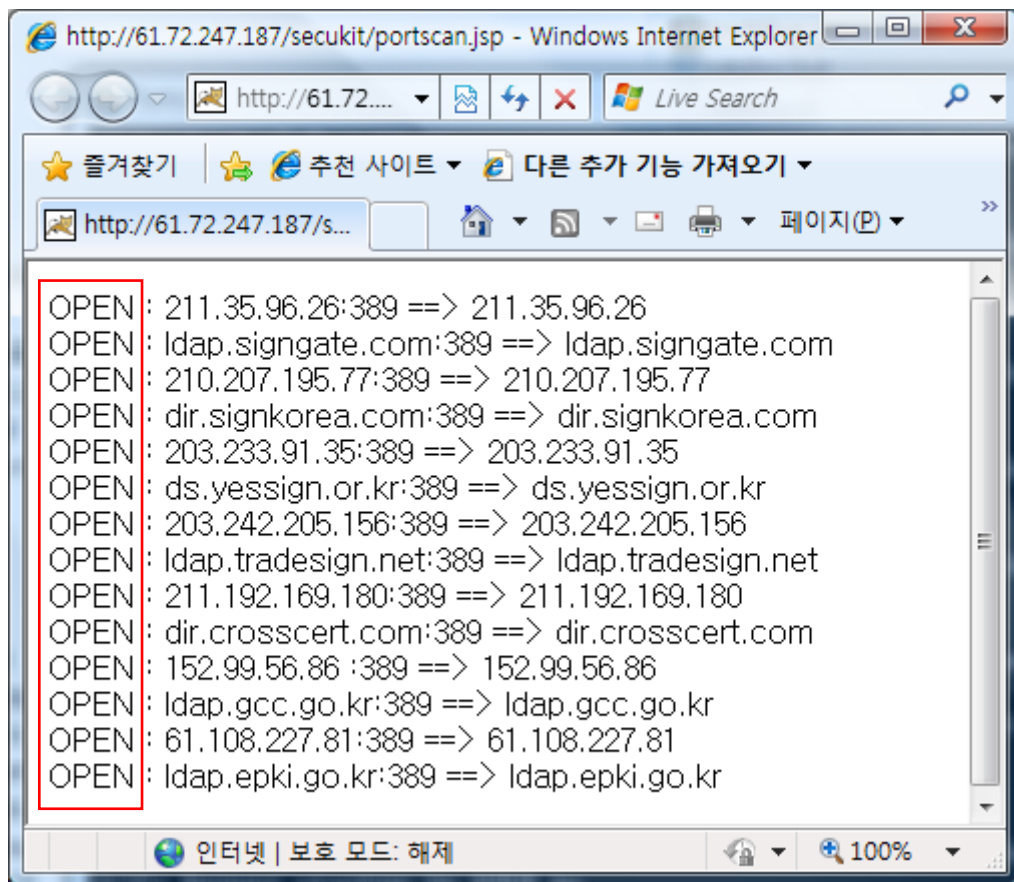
http://61.72.247.187/secukit/portscan.jsp - Windows Internet Explorer

http://61.72....

Live Search

즐겨찾기 추천 사이트 다른 추가 기능 가져오기

http://61.72.247.187/s...

페이지(P)

OPEN : 211.35.96.26:389 ==> 211.35.96.26
OPEN : ldap.signgate.com:389 ==> ldap.signgate.com
OPEN : 210.207.195.77:389 ==> 210.207.195.77
OPEN : dir.signkorea.com:389 ==> dir.signkorea.com
OPEN : 203.233.91.35:389 ==> 203.233.91.35
OPEN : ds.yessign.or.kr:389 ==> ds.yessign.or.kr
OPEN : 203.242.205.156:389 ==> 203.242.205.156
OPEN : ldap.tradesign.net:389 ==> ldap.tradesign.net
OPEN : 211.192.169.180:389 ==> 211.192.169.180
OPEN : dir.crosscert.com:389 ==> dir.crosscert.com
OPEN : 152.99.56.86 :389 ==> 152.99.56.86
OPEN : ldap.gcc.go.kr:389 ==> ldap.gcc.go.kr
OPEN : 61.108.227.81:389 ==> 61.108.227.81
OPEN : ldap.epki.go.kr:389 ==> ldap.epki.go.kr

인터넷 | 보호 모드: 해제

100%